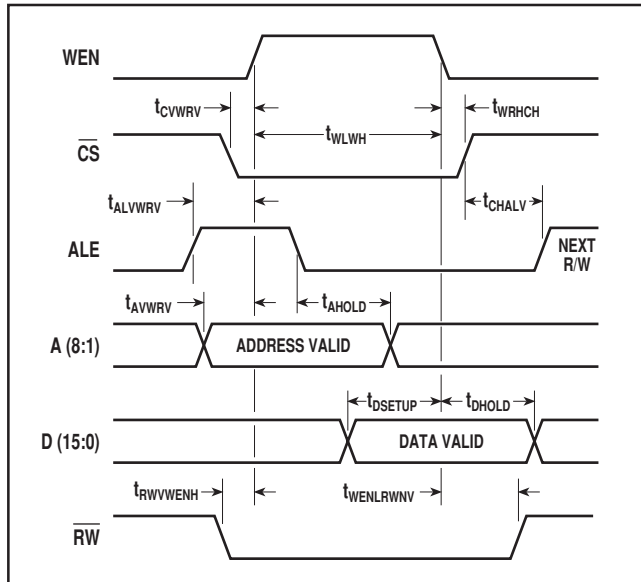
WEN

$t_{CVWRV}$

$t_{WRHCH}$

$\overline{CS}$

$t_{WLWH}$

$t_{ALVWRV}$

$t_{CHALV}$

ALE

NEXT R/W

$t_{AVWRV}$

$t_{AHOLD}$

A (8:1)

ADDRESS VALID

$t_{DSETUP}$

$t_{DHOLD}$

D (15:0)

DATA VALID

$t_{RWVWENH}$

$t_{WENLRWNV}$

$\overline{RW}$